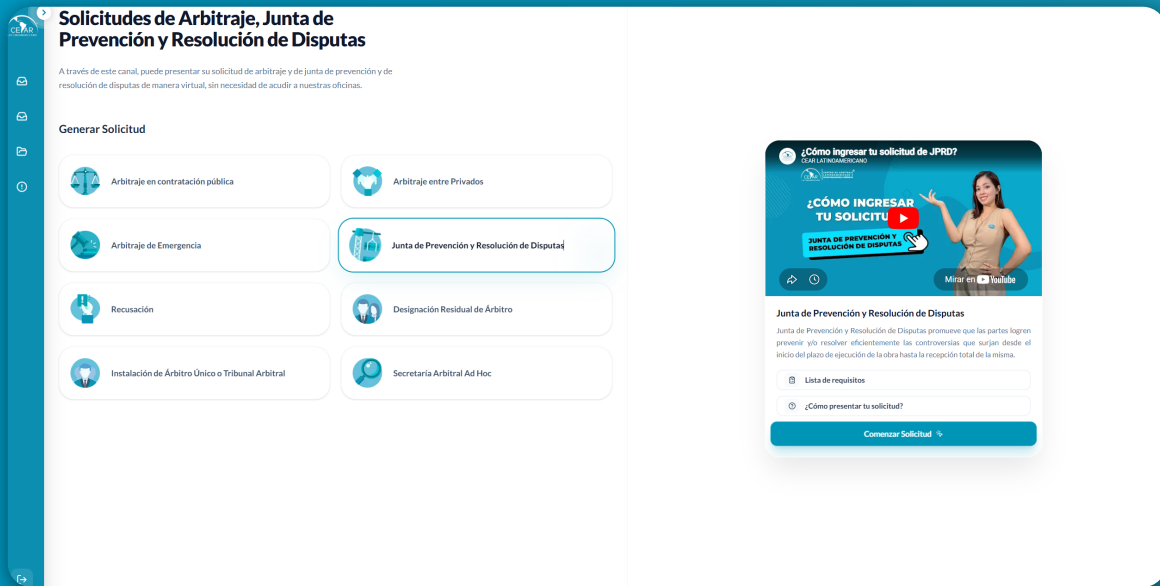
CEAR

Solicitudes de Arbitraje, Junta de Prevención y Resolución de Disputas

A través de este canal, puede presentar su solicitud de arbitraje y de junta de prevención y de resolución de disputas de manera virtual, sin necesidad de acudir a nuestras oficinas.

Generar Solicitud

Arbitraje en contratación pública

Arbitraje entre Privados

Arbitraje de Emergencia

Junta de Prevención y Resolución de Disputas

Recusación

Designación Residual de Árbitro

Instalación de Árbitro Único o Tribunal Arbitral

Secretaría Arbitral Ad Hoc

¿Cómo ingresar tu solicitud de JPRD?
CEAR LATINOAMERICANO

¿CÓMO INGRESAR TU SOLICITUD
JUNTA DE PREVENCIÓN Y RESOLUCIÓN DE DISPUTAS

Mirar en YouTube

Junta de Prevención y Resolución de Disputas

Junta de Prevención y Resolución de Disputas promueve que las partes logren prevenir y/o resolver eficientemente las controversias que surjan desde el inicio del plazo de ejecución de la obra hasta la recepción total de la misma.

Lista de requisitos

¿Cómo presentar tu solicitud?

Comenzar Solicitud